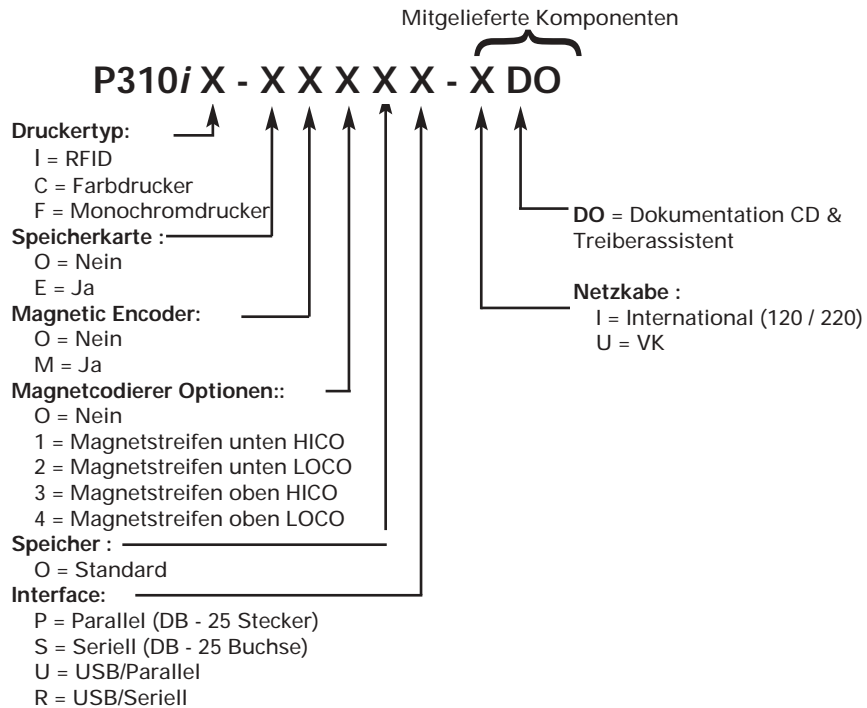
Mitgelieferte Komponenten

P310*i* X - X X X X X - X DO

**Druckertyp:**
I = RFID
C = Farbdrucker
F = Monochromdrucker

**Speicherkarte :**
O = Nein
E = Ja

**Magnetic Encoder:**
O = Nein
M = Ja

**Magnetcodierer Optionen::**
O = Nein
1 = Magnetstreifen unten HICO
2 = Magnetstreifen unten LOCO
3 = Magnetstreifen oben HICO
4 = Magnetstreifen oben LOCO

**Speicher :**
O = Standard

**Interface:**
P = Parallel (DB - 25 Stecker)
S = Seriell (DB - 25 Buchse)
U = USB/Parallel
R = USB/Seriell

**DO** = Dokumentation CD & Treiberassistent

**Netzkabe :**
I = International (120 / 220)
U = VK